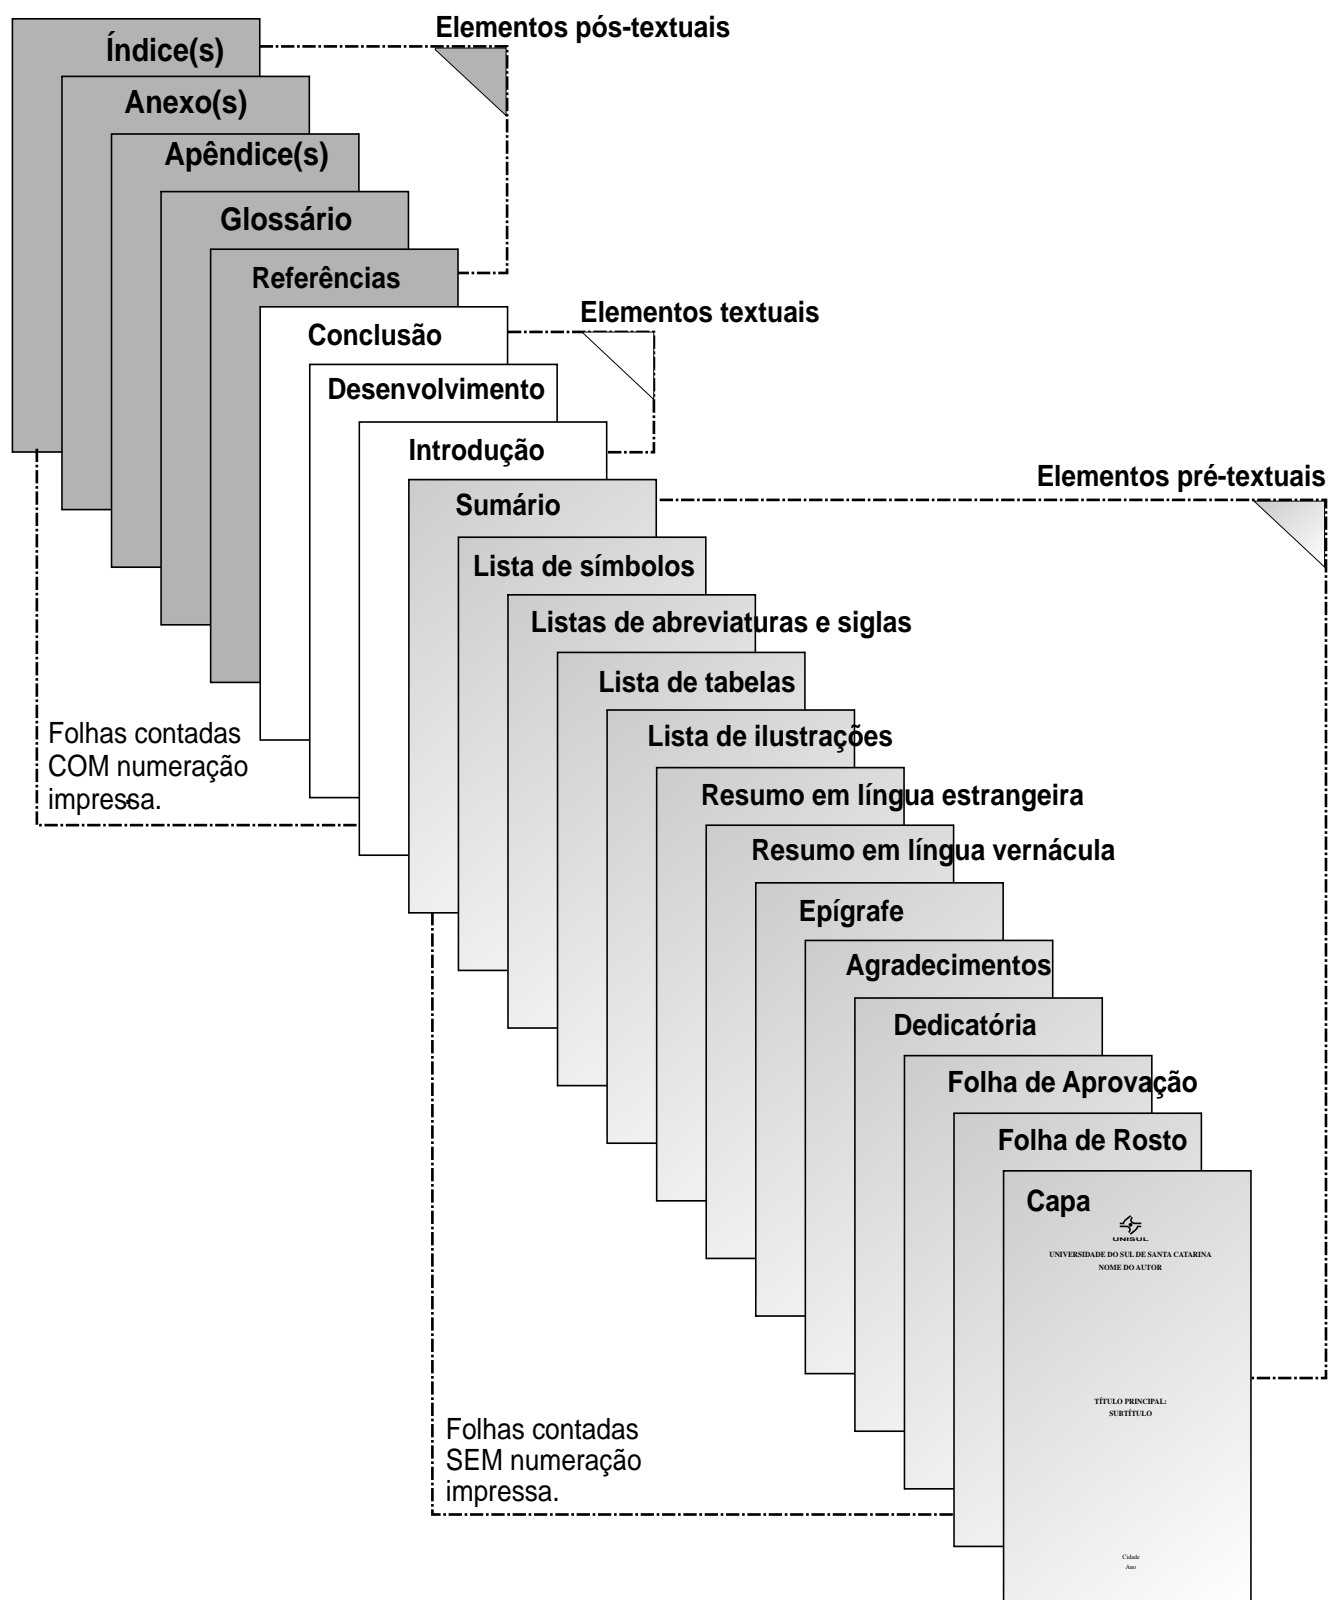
Elementos pós-textuais

Índice(s)

Anexo(s)

Apêndice(s)

Glossário

Referências

Elementos textuais

Conclusão

Desenvolvimento

Introdução

Elementos pré-textuais

Sumário

Lista de símbolos

Listas de abreviaturas e siglas

Lista de tabelas

Lista de ilustrações

Resumo em língua estrangeira

Resumo em língua vernácula

Epígrafe

Agradecimentos

Dedicatória

Folha de Aprovação

Folha de Rosto

Capa

UNISUL

UNIVERSIDADE DO SUL DE SANTA CATARINA
NOME DO AUTOR

TÍTULO PRINCIPAL:
SUBTÍTULO

Cidade
Ano

Folhas contadas COM numeração impressa.

Folhas contadas SEM numeração impressa.